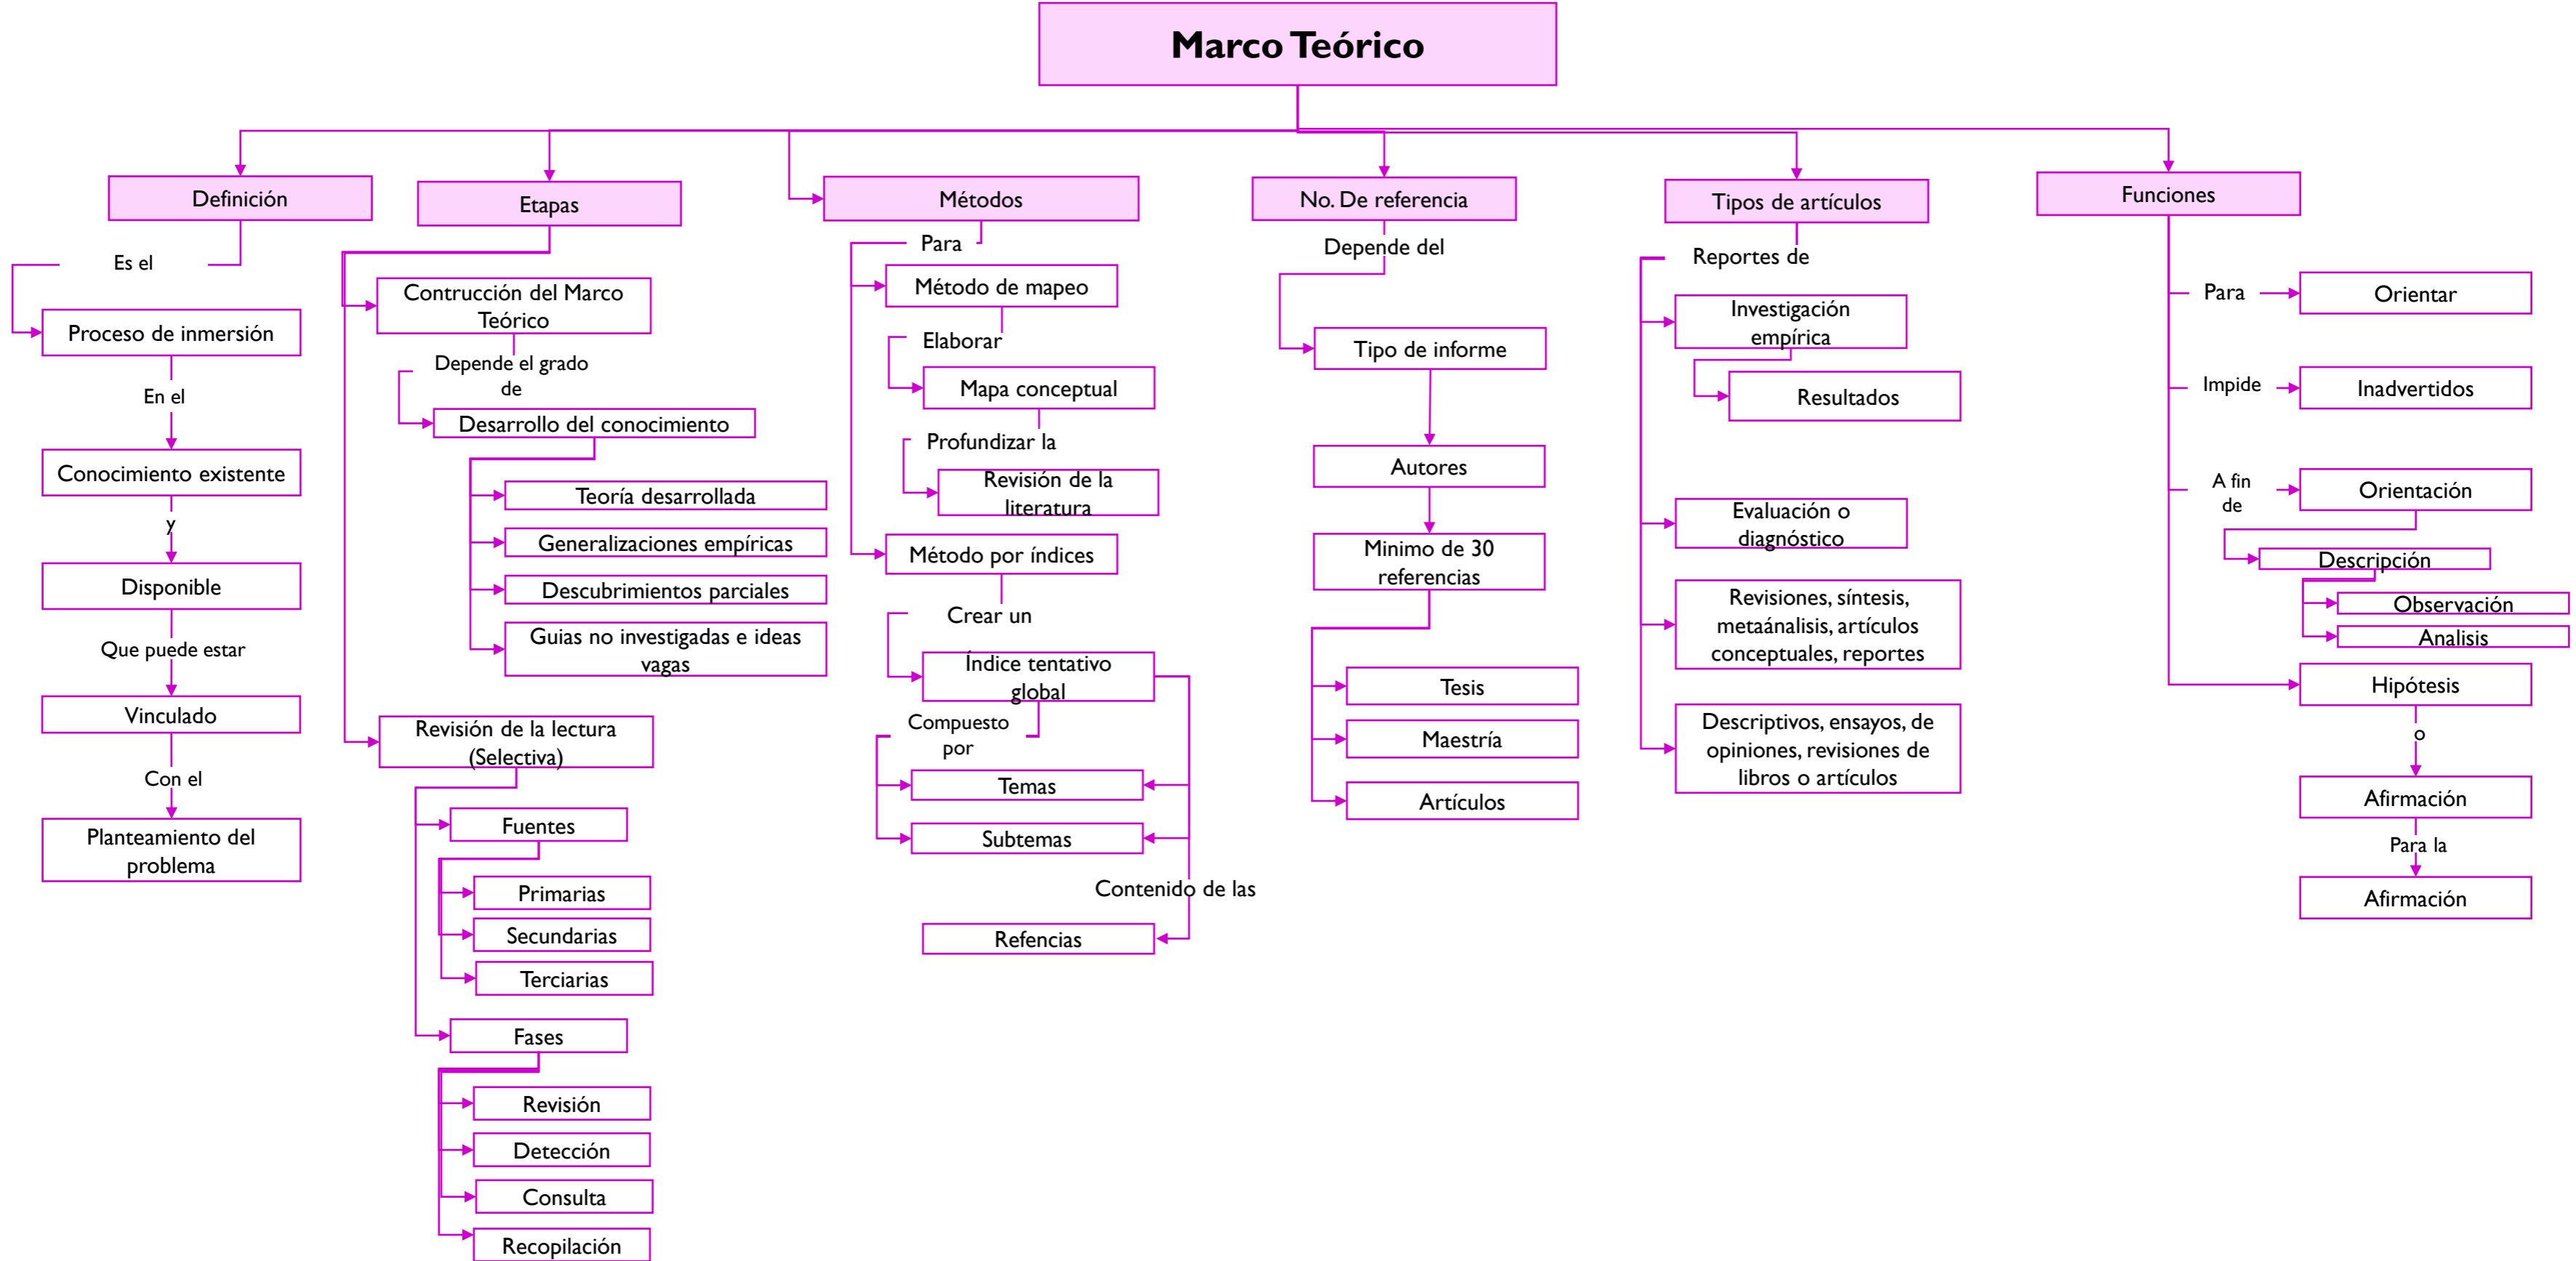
Marco Teórico

Definición
Es el
Proceso de inmersión
En el
Conocimiento existente
y
Disponible
Que puede estar
Vinculado
Con el
Planteamiento del problema

Etapas
Contrucción del Marco Teórico
Depende el grado de
Desarrollo del conocimiento
Teoría desarrollada
Generalizaciones empíricas
Descubrimientos parciales
Guias no investigadas e ideas vagas
Revisión de la lectura (Selectiva)
Fuentes
Primarias
Secundarias
Terciarias
Fases
Revisión
Detección
Consulta
Recopilación

Métodos
Para
Método de mapeo
Elaborar
Mapa conceptual
Profundizar la
Revisión de la literatura
Método por índices
Crear un
Índice tentativo global
Compuesto por
Temas
Subtemas
Contenido de las
Refencias

No. De referencia
Depende del
Tipo de informe
Autores
Minimo de 30 referencias
Tesis
Maestría
Artículos

Tipos de artículos
Reportes de
Investigación empírica
Resultados
Evaluación o diagnóstico
Revisiones, síntesis, metaánalisis, artículos conceptuales, reportes
Descriptivos, ensayos, de opiniones, revisiones de libros o artículos

Funciones
Para
Orientar
Impide
Inadvertidos
A fin de
Orientación
Descripción
Observación
Analisis
Hipótesis
o
Afirmación
Para la
Afirmación